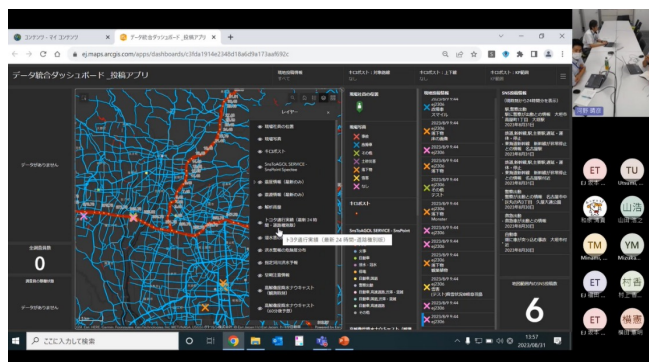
コンテンツ - マイ コンテンツ
データ統合ダッシュボード_投稿アプリ
ej.maps.arcgis.com/apps/dashboards/c3fda1914e2346d18e6d9e173aa8f92c

データ統合ダッシュボード_投稿アプリ

データがありません。

全画面登録
0

データがありません。

レイヤー
現場状況の投稿
現場写真
キロポスト
SmaToAGOL SERVICE - SnaPoint Speaker
道路情報（最新のみ）
道路情報（最新のみ）
観測点
トヨタ通行実績（最新 24 時間・道路種別別）
大雨の状況
洪水・浸水
洪水予報
指定河川洪水予報
河川（全体）
土砂災害
高解像度降水ナウキャスト（雨雲）
高解像度降水ナウキャスト（60分後予想）

トヨタ通行実績（最新 24 時間・道路種別別）

現場状況の投稿
現場写真
キロポスト
SmaToAGOL SERVICE - SnaPoint Speaker

SNS投稿情報

被災件数
6

ET
TU
山浩
TM
YM
ET
村香
福壽

ここに入力して検索
13:57
2023/08/31